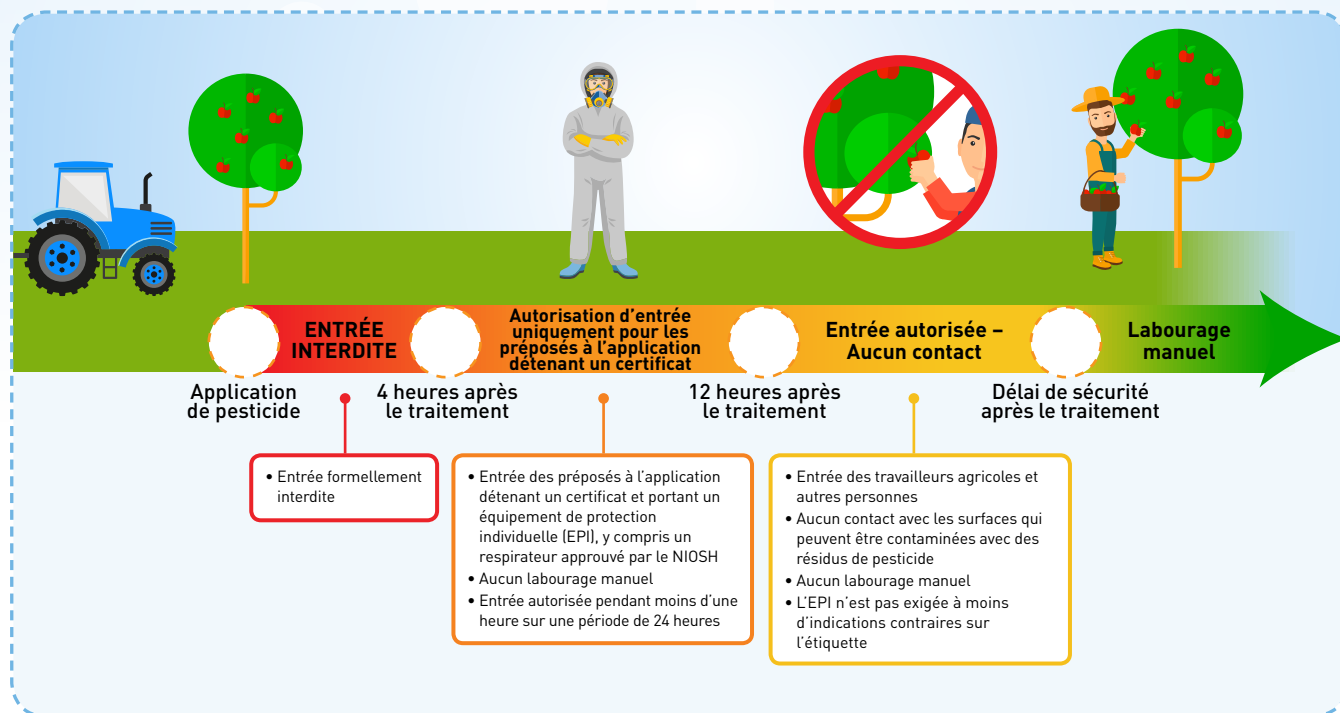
ENTRÉE INTERDITE

Autorisation d'entrée uniquement pour les préposés à l'application détenant un certificat

Entrée autorisée – Aucun contact

Labourage manuel

Application de pesticide

4 heures après le traitement

12 heures après le traitement

Délai de sécurité après le traitement

• Entrée formellement interdite

• Entrée des préposés à l'application détenant un certificat et portant un équipement de protection individuelle (EPI), y compris un respirateur approuvé par le NIOSH
• Aucun labourage manuel
• Entrée autorisée pendant moins d'une heure sur une période de 24 heures

• Entrée des travailleurs agricoles et autres personnes
• Aucun contact avec les surfaces qui peuvent être contaminées avec des résidus de pesticide
• Aucun labourage manuel
• L'EPI n'est pas exigée à moins d'indications contraires sur l'étiquette